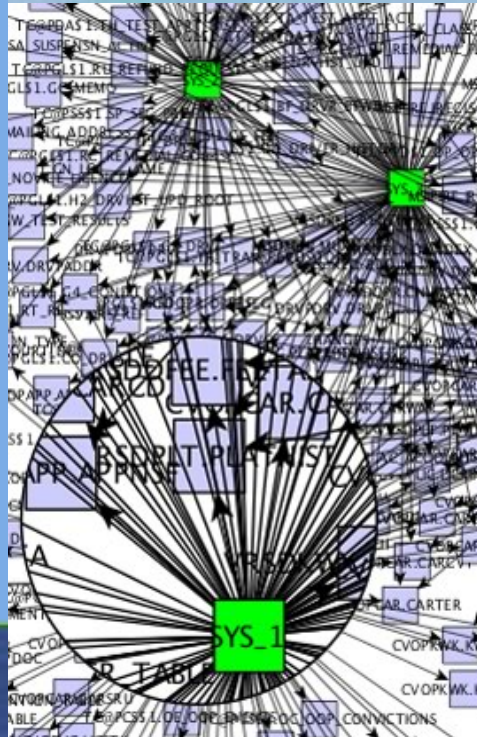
TG@PDAS1.FIL_TEST
SA_SUSPENSN
TG@PGLS1.RU_REFUND
GLS1.G_MEMO
MAILING_ADDR
NOTICE
W_TEST_RESULTS
V_DRV
RT_R
N_TYPE
SYS
SYS
REMEDIAL
SYS_1
BSDRLT.PLTFNIST
APP_APPRSF
SDDFEE.F
CVOPCAR.C
CVOPCAR.CARTER
CVOPKWK.K
CVOPKWK.I
CVOPCAR.CUS
CVOPCAR.CAREV
TG@PCSS1.DE_OOP_CONVICTIONS
R_TABLE
DOC
MENT
ABLE